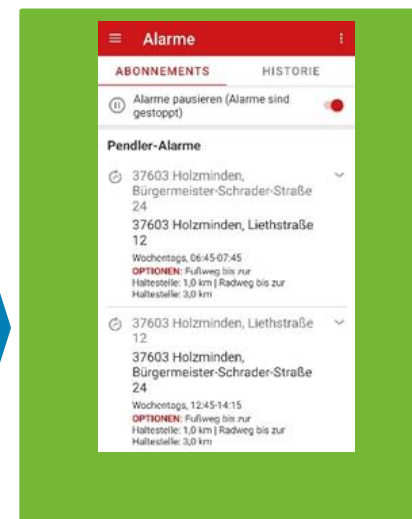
Alarme

ABONNEMENTS HISTORIE

Alarme pausieren (Alarme sind gestoppt)

Pendler-Alarme

37603 Holzminden, Bürgermeister-Schrader-Straße 24

37603 Holzminden, Liethstraße 12

Wochentags, 06:45-07:45
OPTIONEN: Fußweg bis zur Haltestelle: 1,0 km | Radweg bis zur Haltestelle: 3,0 km

37603 Holzminden, Liethstraße 12

37603 Holzminden, Bürgermeister-Schrader-Straße 24

Wochentags, 12:45-14:15
OPTIONEN: Fußweg bis zur Haltestelle: 1,0 km | Radweg bis zur Haltestelle: 3,0 km